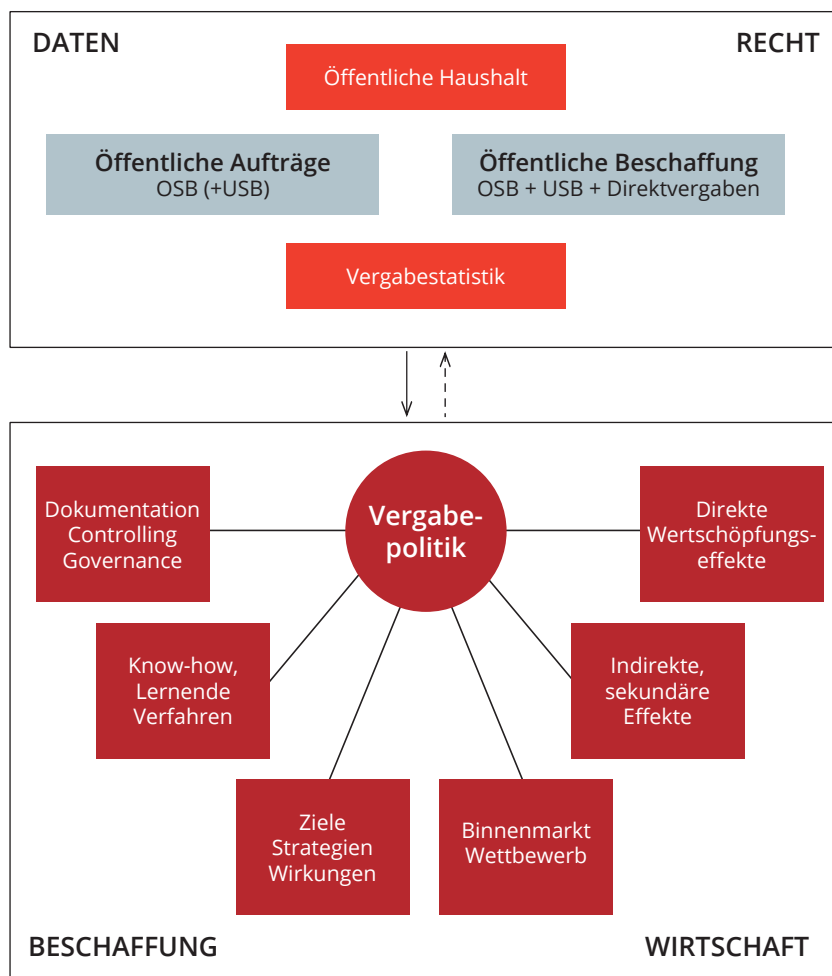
DATEN

RECHT

Öffentliche Haushalt

Öffentliche Aufträge
OSB (+USB)

Öffentliche Beschaffung
OSB + USB + Direktvergaben

Vergabestatistik

Vergabepolitik

Dokumentation
Controlling
Governance

Direkte
Wertschöpfungseffekte

Know-how,
Lernende
Verfahren

Indirekte,
sekundäre
Effekte

Ziele
Strategien
Wirkungen

Binnenmarkt
Wettbewerb

BESCHAFFUNG

WIRTSCHAFT